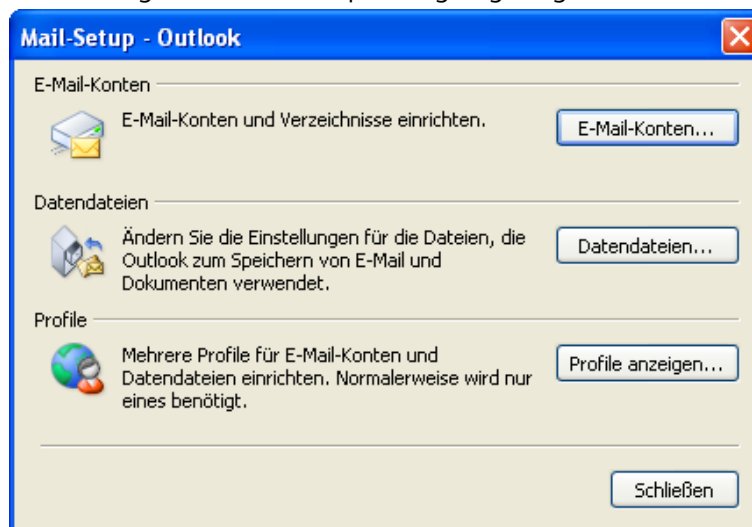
Mail-Setup - Outlook

E-Mail-Konten

E-Mail-Konten und Verzeichnisse einrichten.

E-Mail-Konten...

Datendateien

Ändern Sie die Einstellungen für die Dateien, die Outlook zum Speichern von E-Mail und Dokumenten verwendet.

Datendateien...

Profile

Mehrere Profile für E-Mail-Konten und Datendateien einrichten. Normalerweise wird nur eines benötigt.

Profile anzeigen...

Schließen